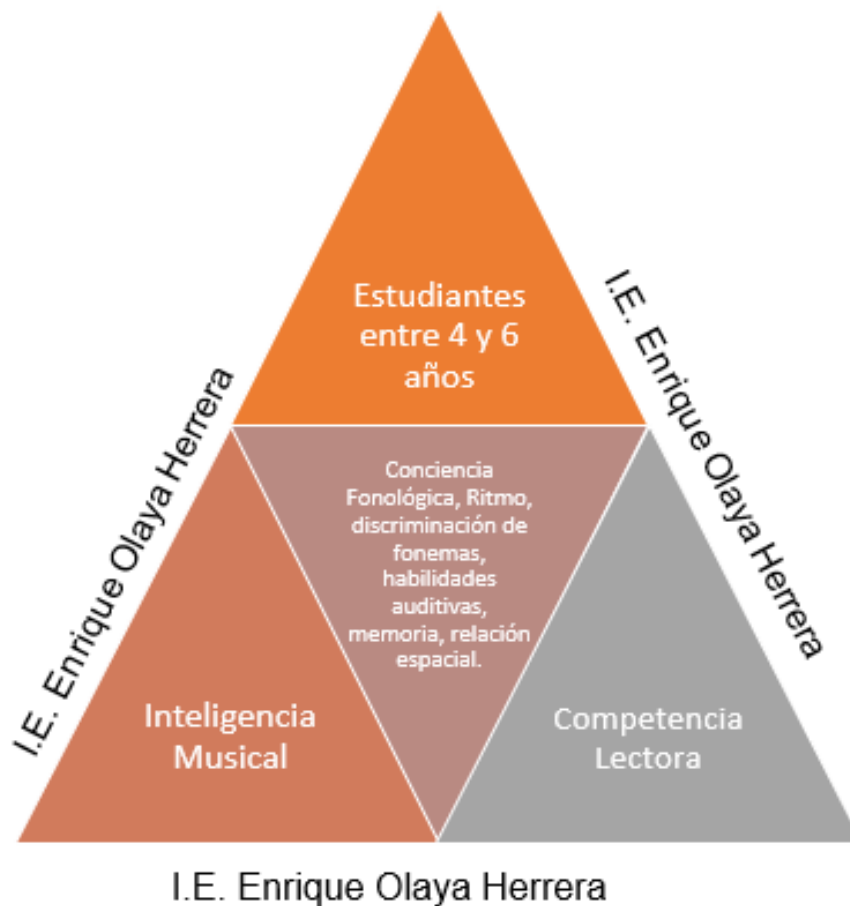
Estudiantes entre 4 y 6 años

I.E. Enrique Olaya Herrera

I.E. Enrique Olaya Herrera

Conciencia Fonológica, Ritmo, discriminación de fonemas, habilidades auditivas, memoria, relación espacial.

Inteligencia Musical

Competencia Lectora

I.E. Enrique Olaya Herrera